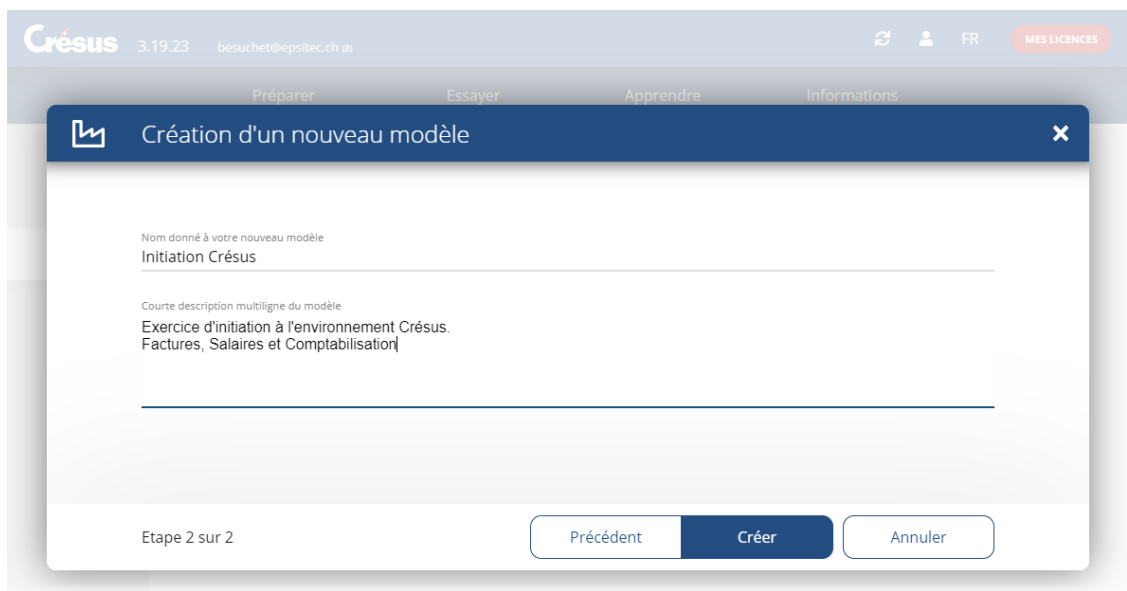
Crésus 3.19.23 besuchet@epsitec.ch (8)

FR MES LICENCES

Préparer Essayer Apprendre Informations

Création d'un nouveau modèle

Nom donné à votre nouveau modèle
Initiation Crésus

Courte description multiligne du modèle
Exercice d'initiation à l'environnement Crésus.
Factures, Salaires et Comptabilisation

Etape 2 sur 2

Précédent Créer Annuler